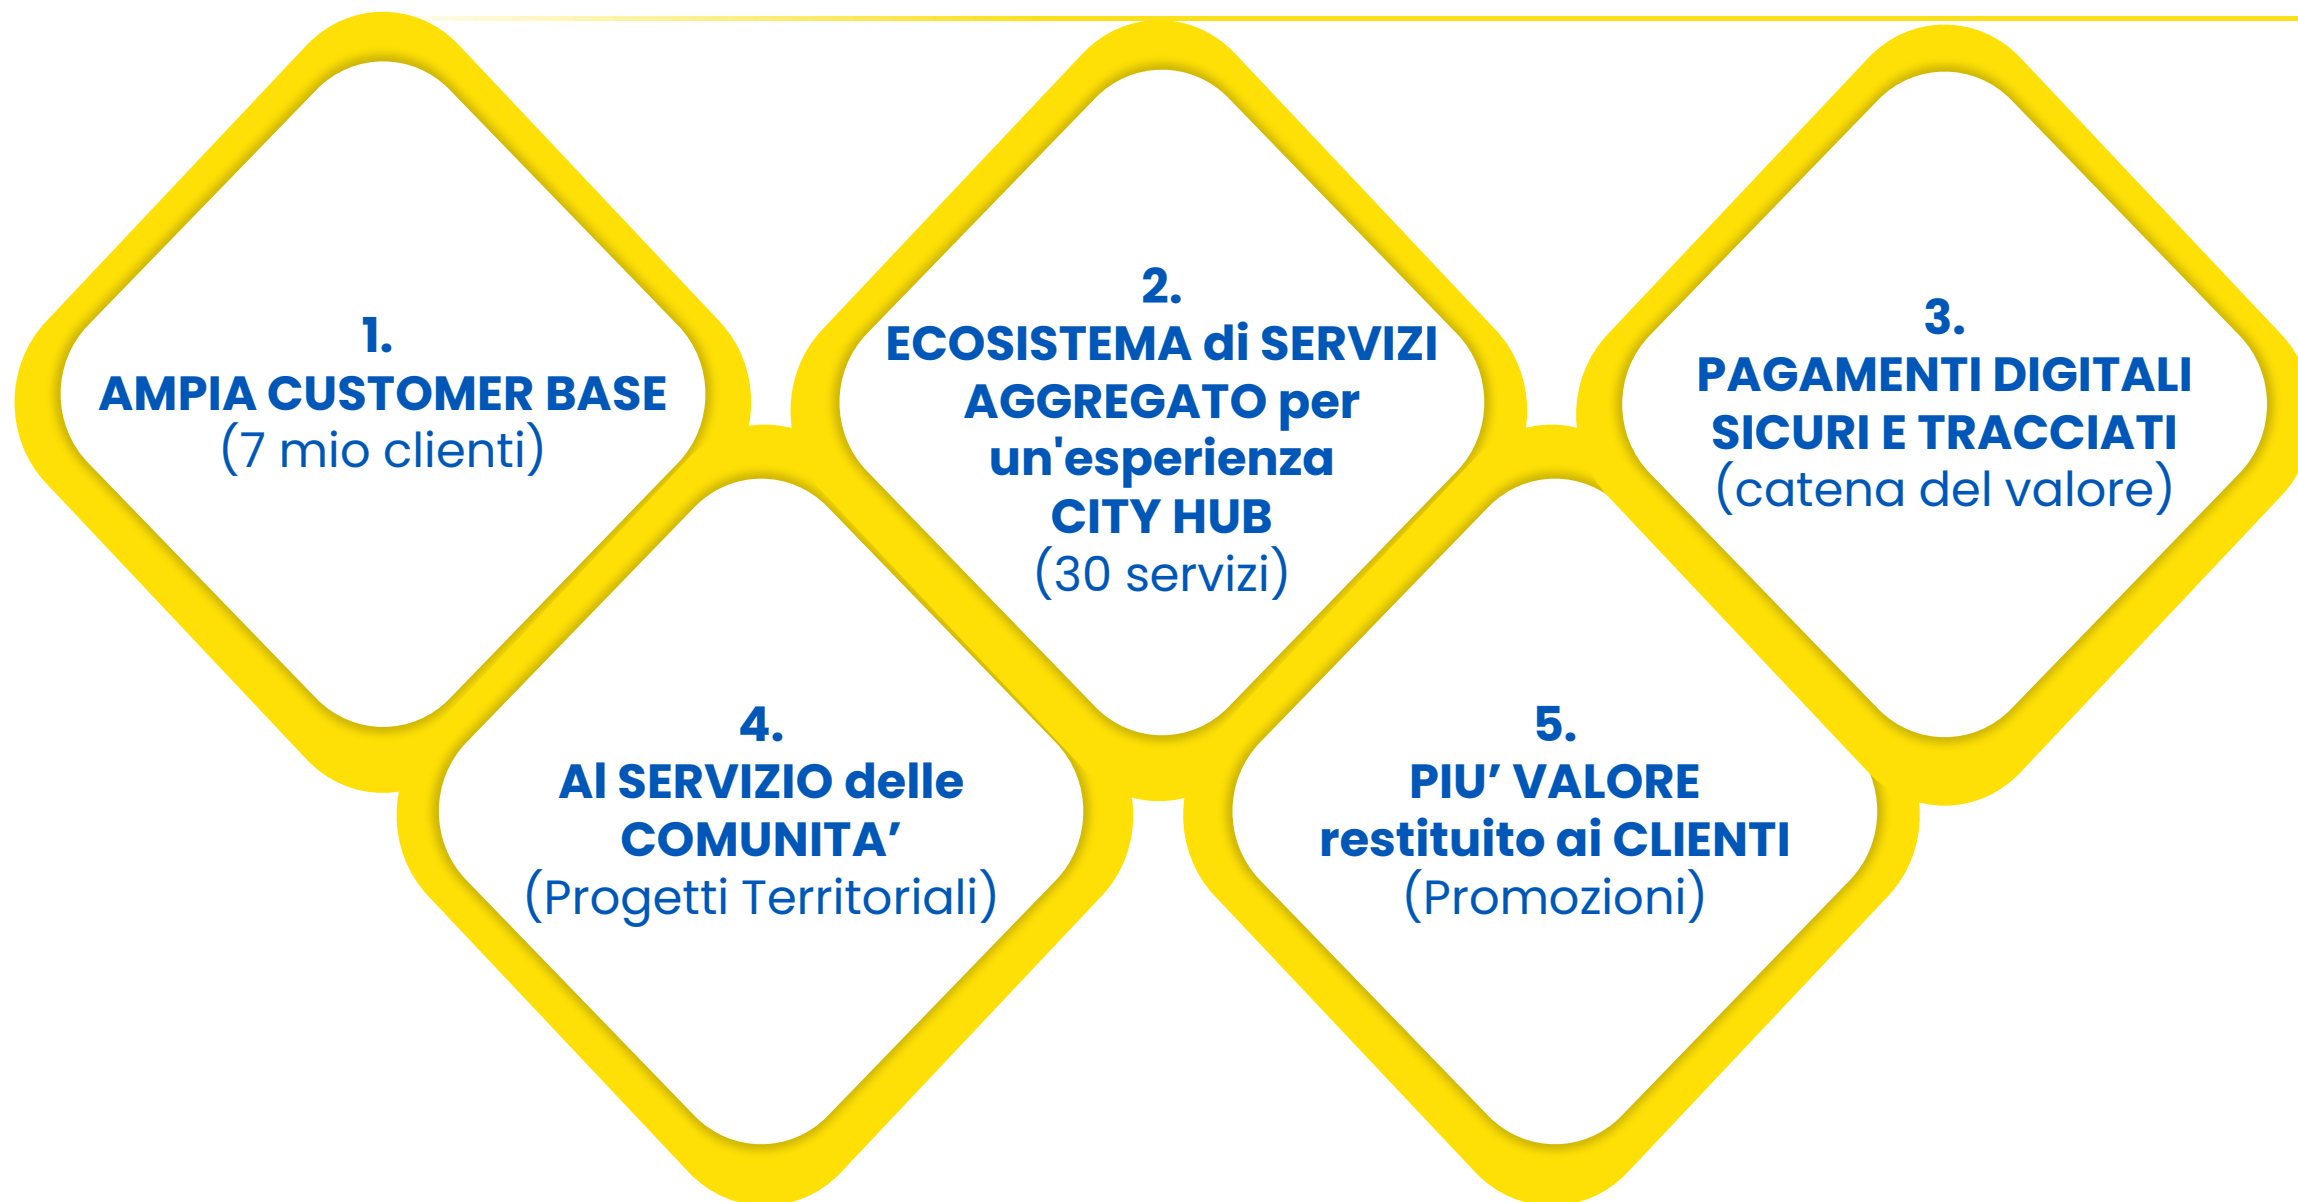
1.
AMPIA CUSTOMER BASE
(7 mio clienti)

2.
ECOSISTEMA di SERVIZI AGGREGATO per un'esperienza CITY HUB
(30 servizi)

3.
PAGAMENTI DIGITALI SICURI E TRACCIATI
(catena del valore)

4.
AI SERVIZIO delle COMUNITA’
(Progetti Territoriali)

5.
PIU’ VALORE restituito ai CLIENTI
(Promozioni)